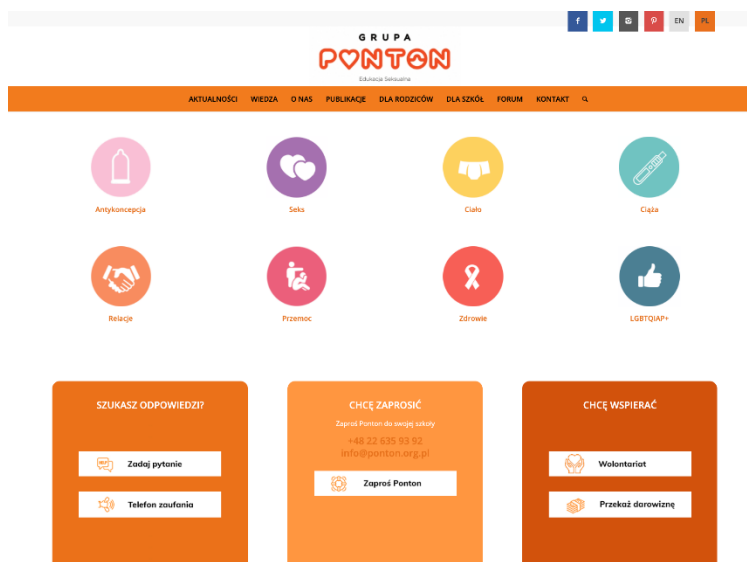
f t P EN PL

GRUPA
PONTON
Edukacja Seksualna

AKTUALNOŚCI WIEDZA O NAS PUBLIKACJE DLA RODZICÓW DLA SZKÓŁ FORUM KONTAKT

Antykoncepcja
Seks
Ciało
Ciąża
Relacje
Przemoc
Zdrowie
LGBTQIAP+

SZUKASZ ODPOWIEDZI?
Zadaj pytanie
Telefon zaufania

CHCĘ ZAPROSIĆ
Zaproś Ponton do swojej szkoły
+48 22 635 93 92
info@ponton.org.pl
Zaproś Ponton

CHCĘ WSPIERAĆ
Wolontariat
Przekaż darowiznę